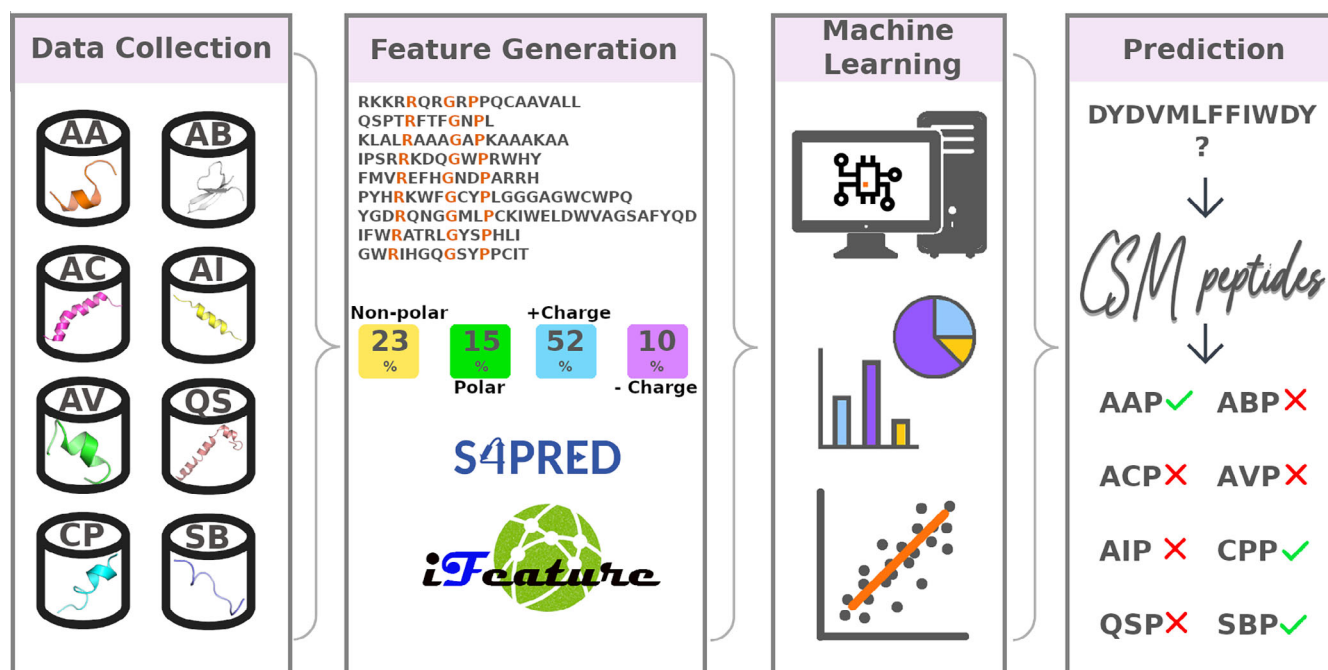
Data Collection

AA AB
AC AI
AV QS
CP SB

Feature Generation

RKKRRQRGRPPQCAAVALL
QSPTRFTFGNPL
KLALRAAAGAPKAAAKAA
IPSRRKDQGWPRWHY
FMVREFHGNDPARRH
PYHRKWFGCYPLGGGAGWCWPQ
YGDRQNGGMLPCKIWELDWVAGSAFYQD
IFWRATRLGYSPHLI
GWRIHGQGSYPPCIT

Non-polar
23 %
15 %
Polar
+Charge
52 %
10 %
- Charge

S4PRED

iFeature

Machine Learning

Prediction

DYDVMLFFIWDY
?

CSM peptides

AAP ✓ ABP ✗
ACP ✗ AVP ✗
AIP ✗ CPP ✓
QSP ✗ SBP ✓